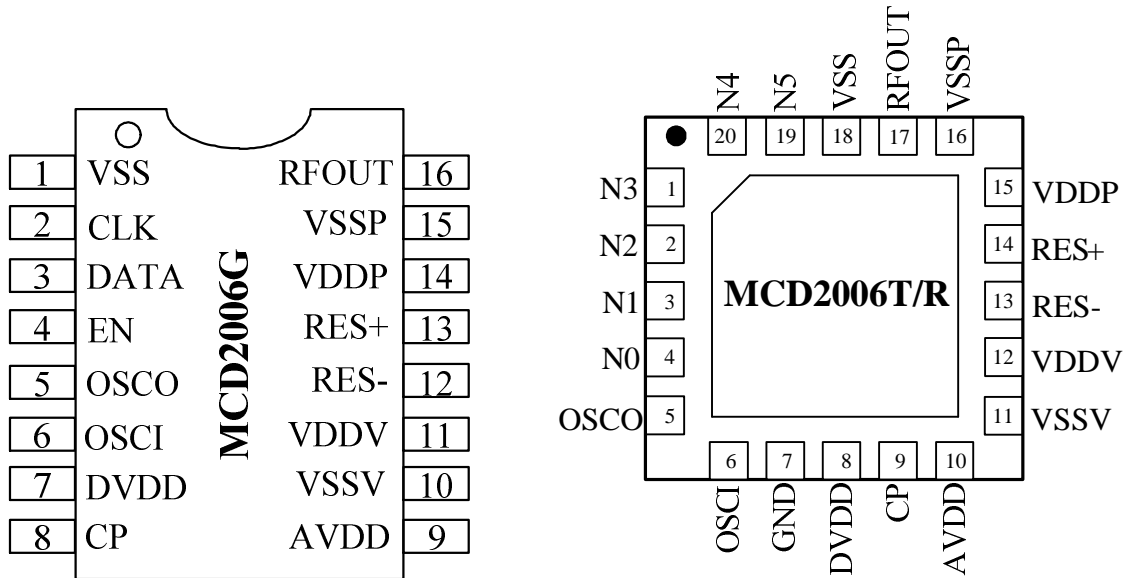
1 VSS
2 CLK
3 DATA
4 EN
5 OSCO
6 OSCI
7 DVDD
8 CP

MCD2006G

RFOUT 16
VSSP 15
VDDP 14
RES+ 13
RES- 12
VDDV 11
VSSV 10
AVDD 9

N4 20
N5 19
VSS 18
RFOUT 17
VSSP 16

N3 1
N2 2
N1 3
N0 4
OSCO 5

MCD2006T/R

15 VDDP
14 RES+
13 RES-
12 VDDV
11 VSSV

6 OSCI
7 GND
8 DVDD
9 CP
10 AVDD